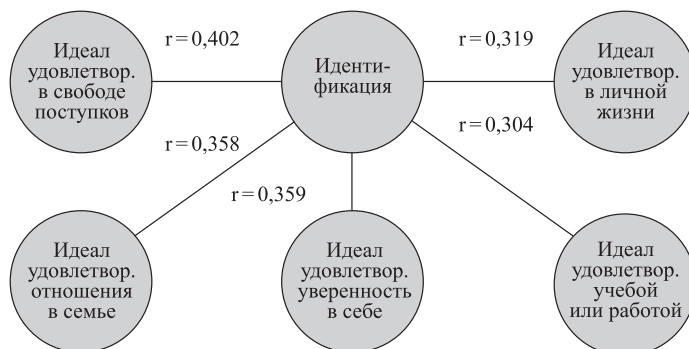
Идеал удовлетвор. в свободе поступков

r = 0,402

Иденти-фикация

r = 0,319

Идеал удовлетвор. в личной жизни

r = 0,358

r = 0,304

r = 0,359

Идеал удовлетвор. отношения в семье

Идеал удовлетвор. уверенность в себе

Идеал удовлетвор. учебой или работой